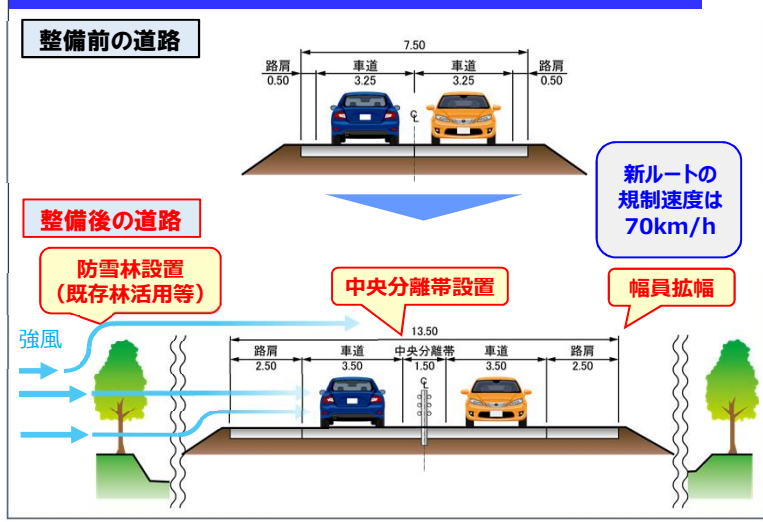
整備前の道路

7.50

路肩
0.50

車道
3.25

車道
3.25

路肩
0.50

新ルートの
規制速度は
70km/h

整備後の道路

防雪林設置
（既存林活用等）

中央分離帯設置

幅員拡幅

強風

13.50

路肩
2.50

車道
3.50

中央分離帯
1.50

車道
3.50

路肩
2.50